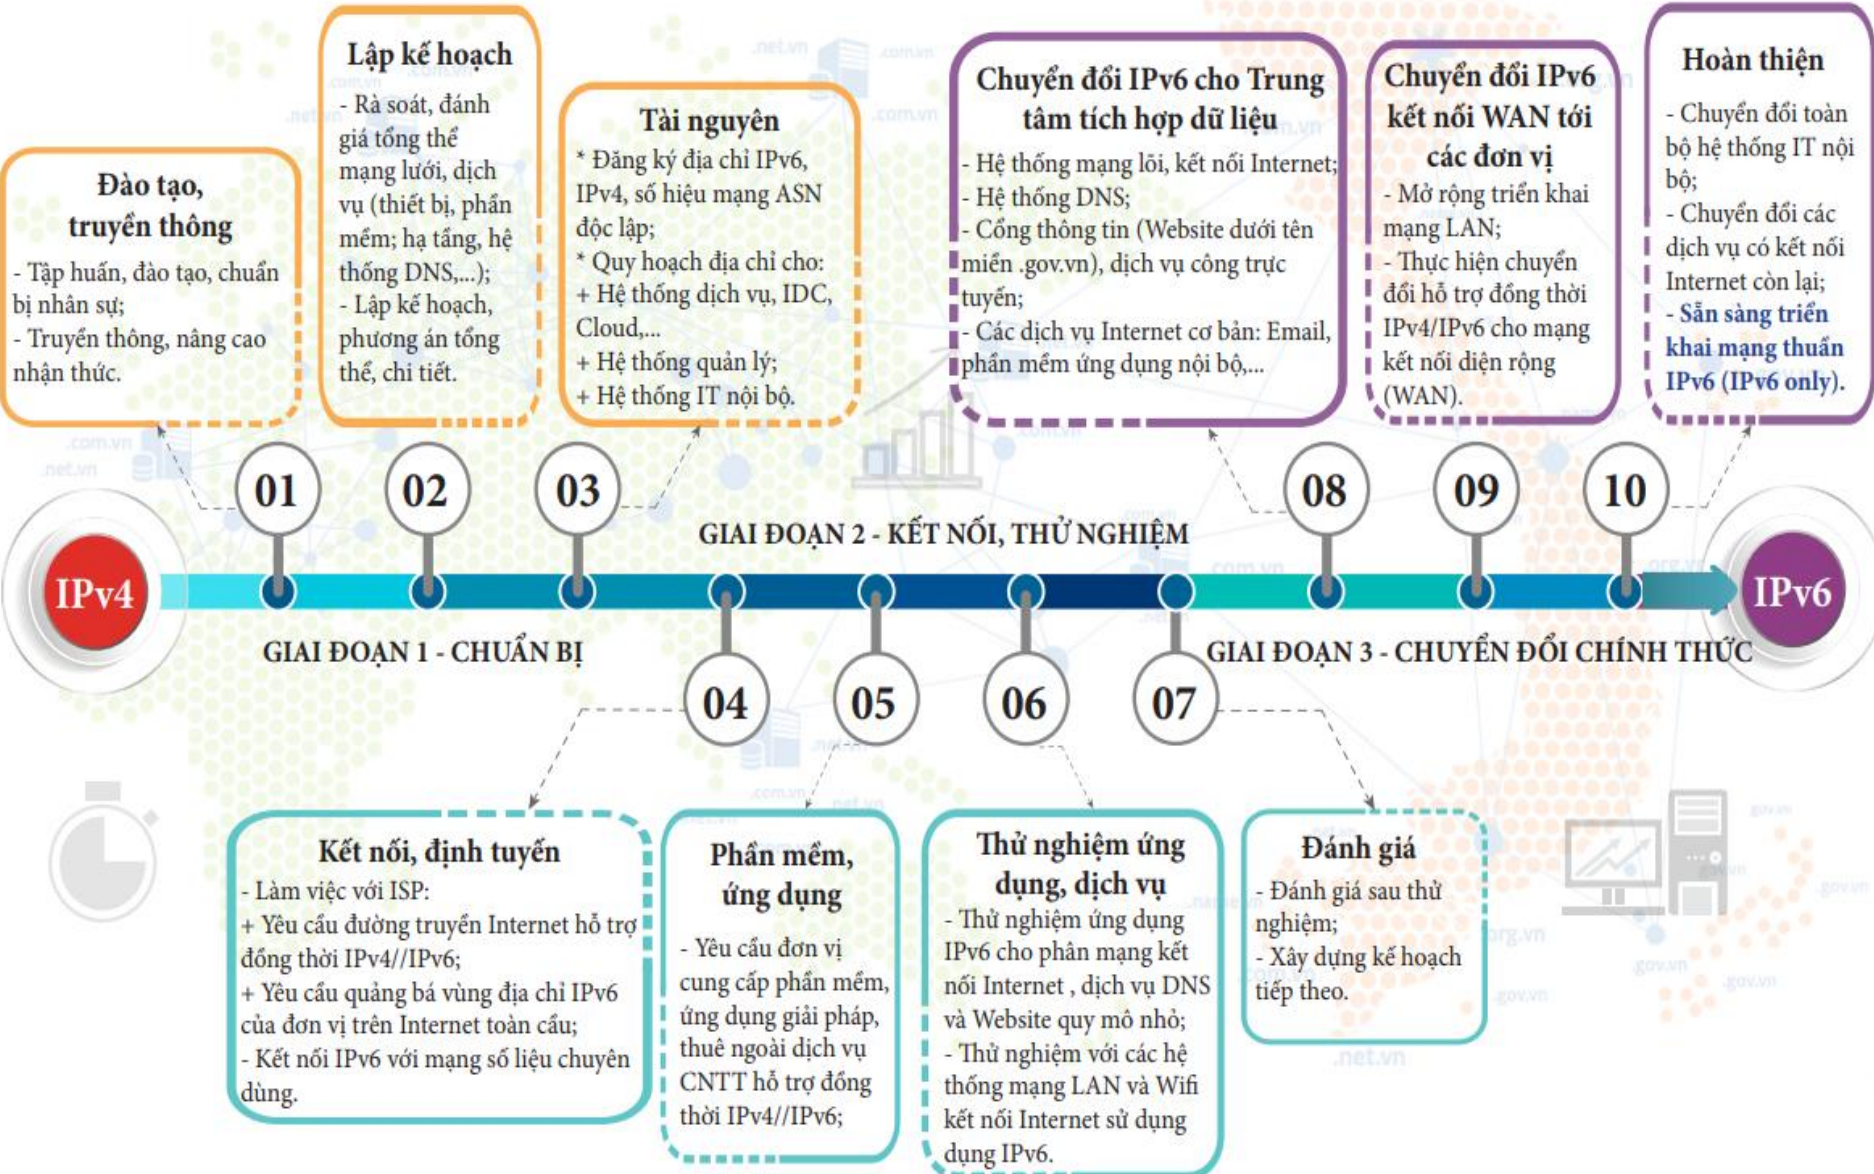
Đào tạo, truyền thông
- Tập huấn, đào tạo, chuẩn bị nhân sự;
- Truyền thông, nâng cao nhận thức.

Lập kế hoạch
- Rà soát, đánh giá tổng thể mạng lưới, dịch vụ (thiết bị, phần mềm; hạ tầng, hệ thống DNS,...);
- Lập kế hoạch, phương án tổng thể, chi tiết.

Tài nguyên
* Đăng ký địa chỉ IPv6, IPv4, số hiệu mạng ASN độc lập;
* Quy hoạch địa chỉ cho:
+ Hệ thống dịch vụ, IDC, Cloud,...
+ Hệ thống quản lý;
+ Hệ thống IT nội bộ.

Chuyển đổi IPv6 cho Trung tâm tích hợp dữ liệu
- Hệ thống mạng lõi, kết nối Internet;
- Hệ thống DNS;
- Cổng thông tin (Website dưới tên miền .gov.vn), dịch vụ công trực tuyến;
- Các dịch vụ Internet cơ bản: Email, phần mềm ứng dụng nội bộ,...

Chuyển đổi IPv6 kết nối WAN tới các đơn vị
- Mở rộng triển khai mạng LAN;
- Thực hiện chuyển đổi hỗ trợ đồng thời IPv4/IPv6 cho mạng kết nối diện rộng (WAN).

Hoàn thiện
- Chuyển đổi toàn bộ hệ thống IT nội bộ;
- Chuyển đổi các dịch vụ có kết nối Internet còn lại;
- Sẵn sàng triển khai mạng thuần IPv6 (IPv6 only).

01 02 03

GIAI ĐOẠN 2 - KẾT NỐI, THỬ NGHIỆM

08 09 10

IPv4

IPv6

GIAI ĐOẠN 1 - CHUẨN BỊ

GIAI ĐOẠN 3 - CHUYỂN ĐỔI CHÍNH THỨC

04 05 06 07

Kết nối, định tuyến
- Làm việc với ISP:
+ Yêu cầu đường truyền Internet hỗ trợ đồng thời IPv4//IPv6;
+ Yêu cầu quảng bá vùng địa chỉ IPv6 của đơn vị trên Internet toàn cầu;
- Kết nối IPv6 với mạng số liệu chuyên dùng.

Phần mềm, ứng dụng
- Yêu cầu đơn vị cung cấp phần mềm, ứng dụng giải pháp, thuê ngoài dịch vụ CNTT hỗ trợ đồng thời IPv4//IPv6;

Thử nghiệm ứng dụng, dịch vụ
- Thử nghiệm ứng dụng IPv6 cho phân mạng kết nối Internet , dịch vụ DNS và Website quy mô nhỏ;
- Thử nghiệm với các hệ thống mạng LAN và Wifi kết nối Internet sử dụng dụng IPv6.

Đánh giá
- Đánh giá sau thử nghiệm;
- Xây dựng kế hoạch tiếp theo.